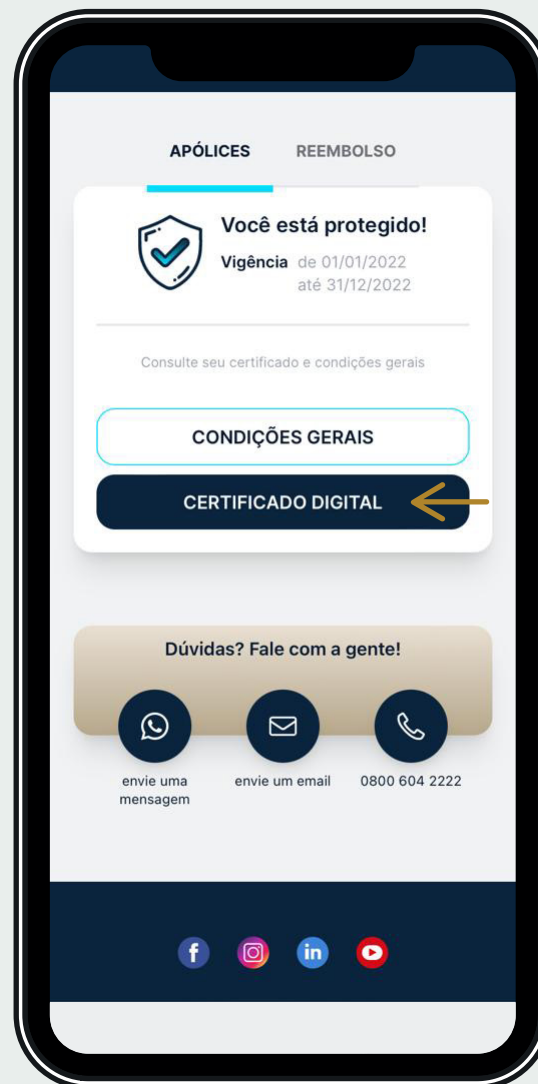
APÓLICES REEMBOLSO

Você está protegido!

Vigência de 01/01/2022 até 31/12/2022

Consulte seu certificado e condições gerais

CONDIÇÕES GERAIS

CERTIFICADO DIGITAL

Dúvidas? Fale com a gente!

envie uma mensagem

envie um email

0800 604 2222